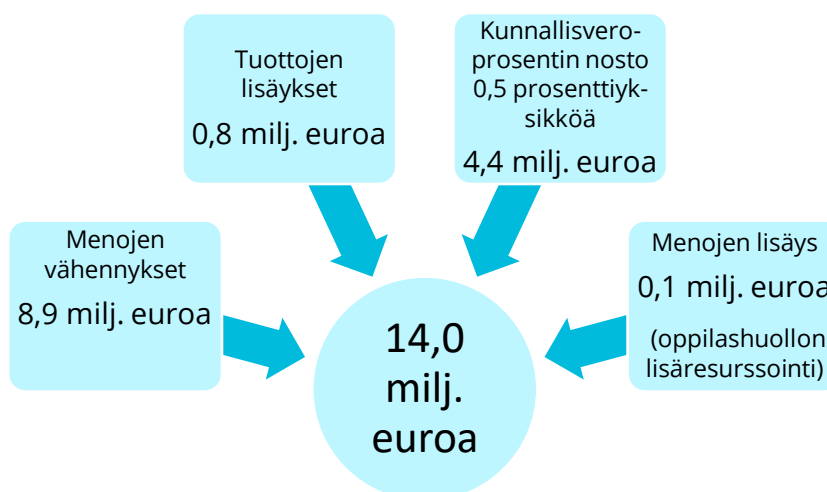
Tuottojen lisäykset

0,8 milj. euroa

Kunnallisveroprosentin nosto 0,5 prosenttiyksikköä

4,4 milj. euroa

Menojen vähennykset

8,9 milj. euroa

14,0 milj. euroa

Menojen lisäys

0,1 milj. euroa

(oppilashuollon lisäresurssointi)